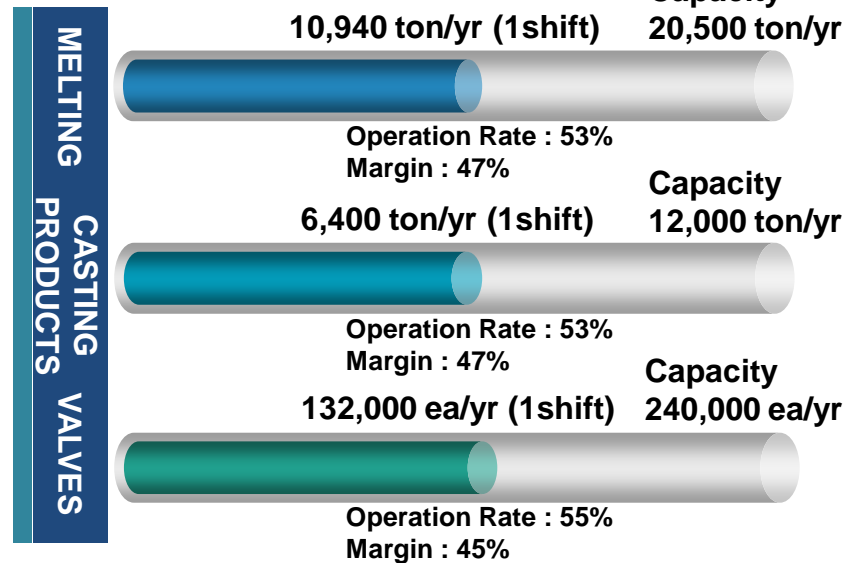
MELTING

10,940 ton/yr (1shift)

Capacity
20,500 ton/yr

Operation Rate : 53%
Margin : 47%

CASTING PRODUCTS

6,400 ton/yr (1shift)

Capacity
12,000 ton/yr

Operation Rate : 53%
Margin : 47%

VALVES

132,000 ea/yr (1shift)

Capacity
240,000 ea/yr

Operation Rate : 55%
Margin : 45%